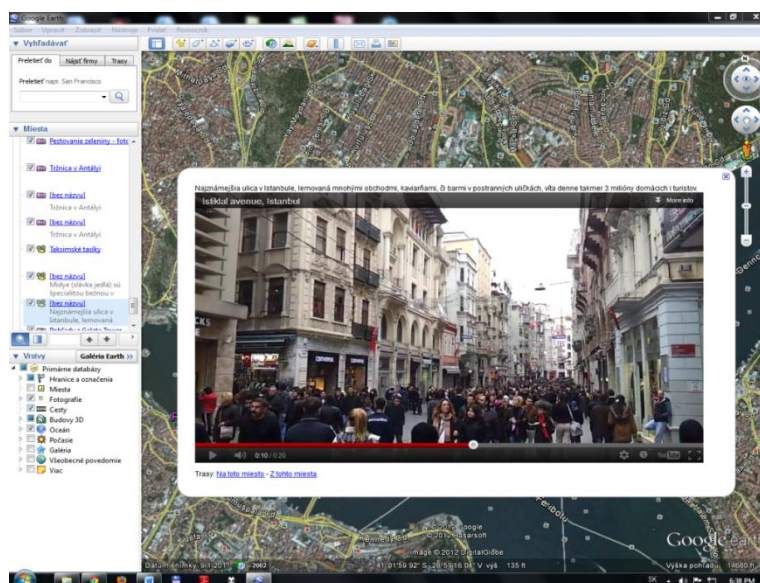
Google Earth

Súbor Upraviť Zobraziť Nástroje Pridať Pomocník

▼ Vyhľadávať

Preletieť do | Nájsť firmy | Trasy

Preletieť napr. San Francisco

▼ Miesta

Pestovanie zeleniny - foto

Tržnica v Antálji

[bez názvu]
Tržnica v Antálji

[bez názvu]
Tržnica v Antálji

Taksimské taxíky

[bez názvu]
Midye (slávka jedlá) sú špecialitou bežnou v

[bez názvu]
Najznámejšia ulica v Istanbule, lemovaná

▼ Vrstvy Galéria Earth »

Primárne databázy
Hranice a označenia
Miesta
Fotografie
Cesty
Budovy 3D
Oceán
Počasie
Galéria
Všeobecné povedomie
Viac

Najznámejšia ulica v Istanbule, lemovaná mnohými obchodmi, kaviarňami, či barmi v postranných uličkách, víta denne takmer 3 milióny domácich i turistov.

Istiklal avenue, Istanbul

More info

0:10 / 0:20

Trasy: Na toto miesto - Z tohto miesta

Google
Image © 2012 DigitalGlobe

Dátum snímky: 9.1.2011 2002 41°01'59.92" S 28°59'16.06" V výš 135 ft

Google earth

Výška pohľadu 14680 ft

SK 6:38 PM